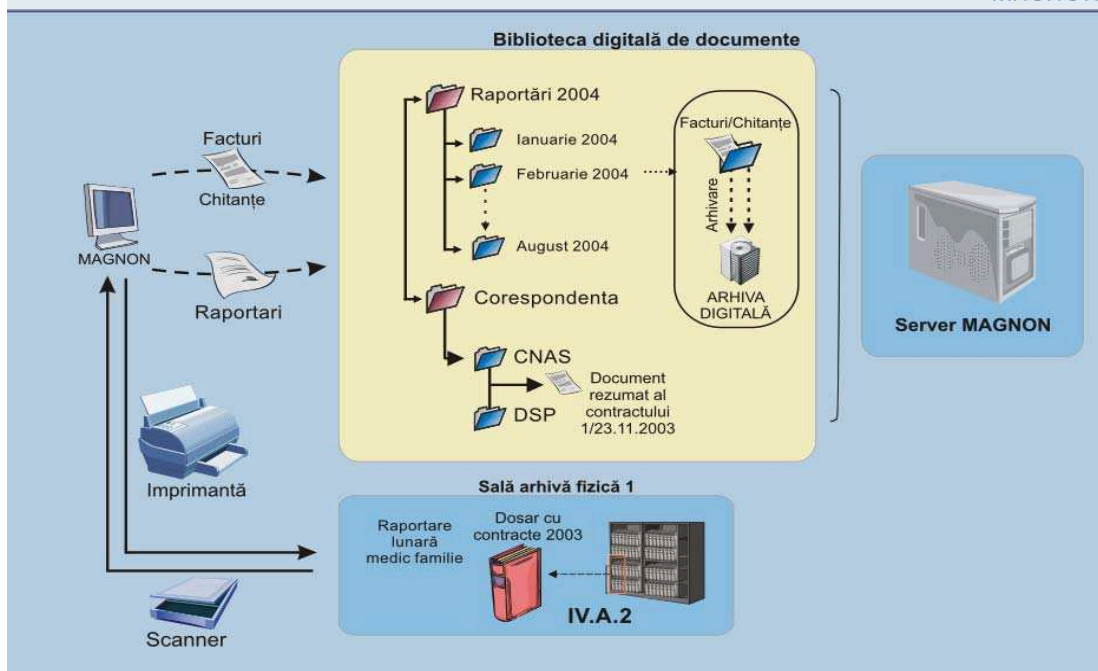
Biblioteca digitală de documente

Facturi

Chitanțe

MAGNON

Raportari

Raportări 2004

Ianuarie 2004

Februarie 2004

August 2004

Facturi/Chitanțe

Arhivare

ARHIVA DIGITALĂ

Corespondenta

CNAS

DSP

Document rezumat al contractului 1/23.11.2003

Server MAGNON

Imprimantă

Sală arhivă fizică 1

Raportare lunară medic familie

Dosar cu contracte 2003

IV.A.2

Scanner